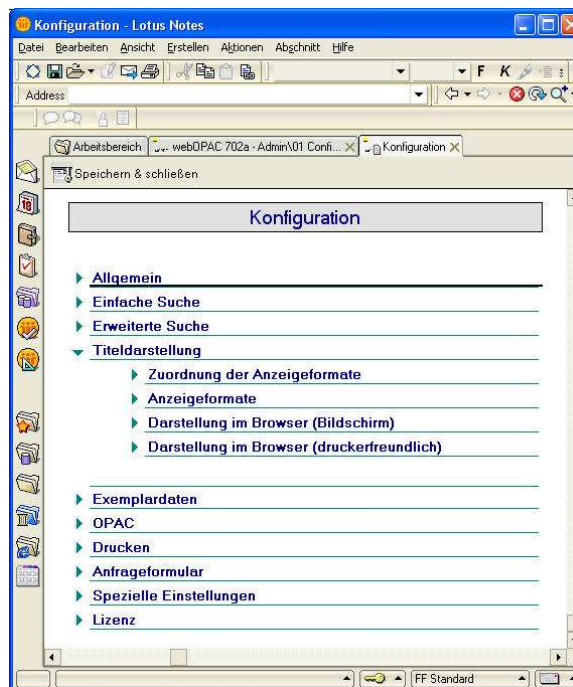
Konfiguration - Lotus Notes

Datei Bearbeiten Ansicht Erstellen Aktionen Abschnitt Hilfe

F K

Address

Arbeitsbereich | webOPAC 702a - Admin\01 Confi... × | Konfiguration ×

Speichern & schließen

Konfiguration

Allgemein

Einfache Suche

Erweiterte Suche

Titeldarstellung

Zuordnung der Anzeigeformate

Anzeigeformate

Darstellung im Browser (Bildschirm)

Darstellung im Browser (druckerfreundlich)

Exemplardaten

OPAC

Drucken

Anfrageformular

Spezielle Einstellungen

Lizenz

FF Standard